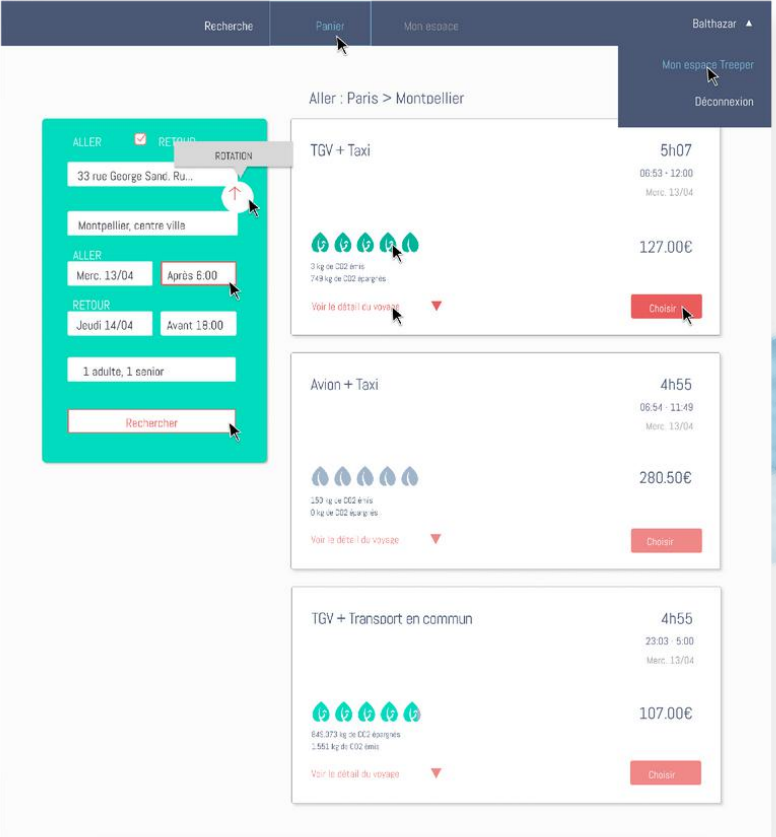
Recherche Panier Mon espace Balthazar ▲

Mon espace Treeper
Déconnexion

Aller : Paris > Montpellier

ALLER RETOUR
ROTATION
33 rue George Sand, Ru...
Montpellier, centre ville
ALLER
Merc. 13/04 Après 6.00
RETOUR
Jeudi 14/04 Avant 18:00
1 adulte, 1 senior
Rechercher

TGV + Taxi
5h07
06:53 - 12:00
Merc. 13/04
127.00€
3 kg de CO2 émis
749 kg de CO2 épargnés
Voir le détail du voyage
Choisir

Avion + Taxi
4h55
06:54 - 11:49
Merc. 13/04
280.50€
153 kg de CO2 émis
0 kg de CO2 épargnés
Voir le détail du voyage
Choisir

TGV + Transport en commun
4h55
23:03 - 5:00
Merc. 13/04
107.00€
845.373 kg de CO2 épargnés
1.551 kg de CO2 émis
Voir le détail du voyage
Choisir